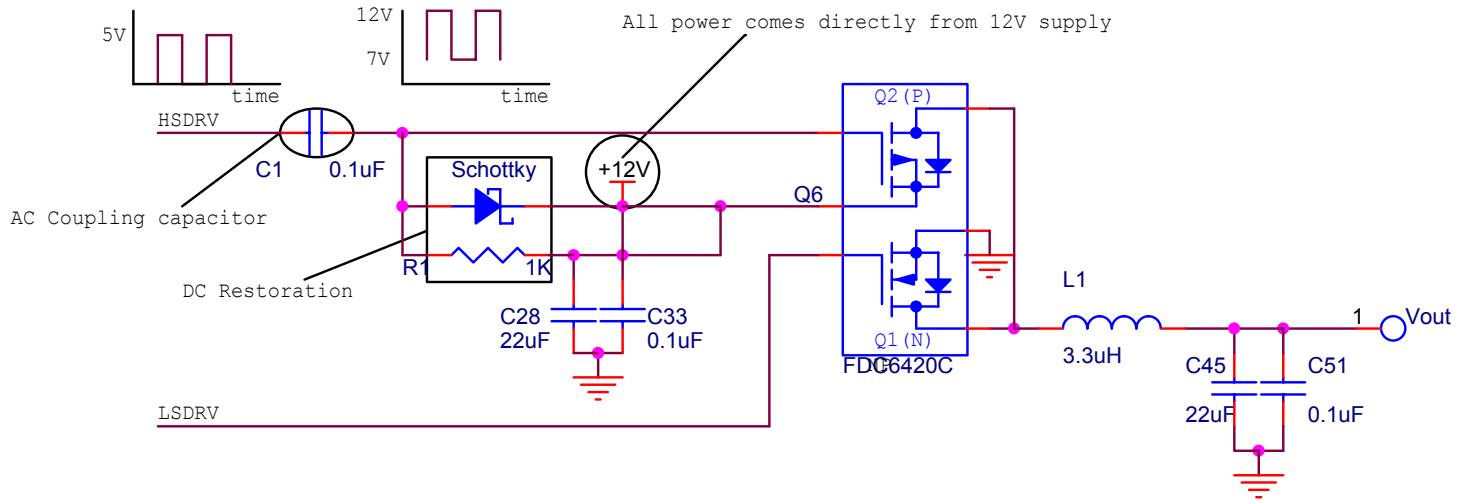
5V
time
12V
7V
time
All power comes directly from 12V supply
HSDRV
C1
0.1uF
AC Coupling capacitor
Schottky
+12V
Q6
Q2(P)
R1
1K
DC Restoration
C28
22uF
C33
0.1uF
Q1(N)
FDC6420C
L1
3.3uH
1
Vout
C45
22uF
C51
0.1uF
LSDRV